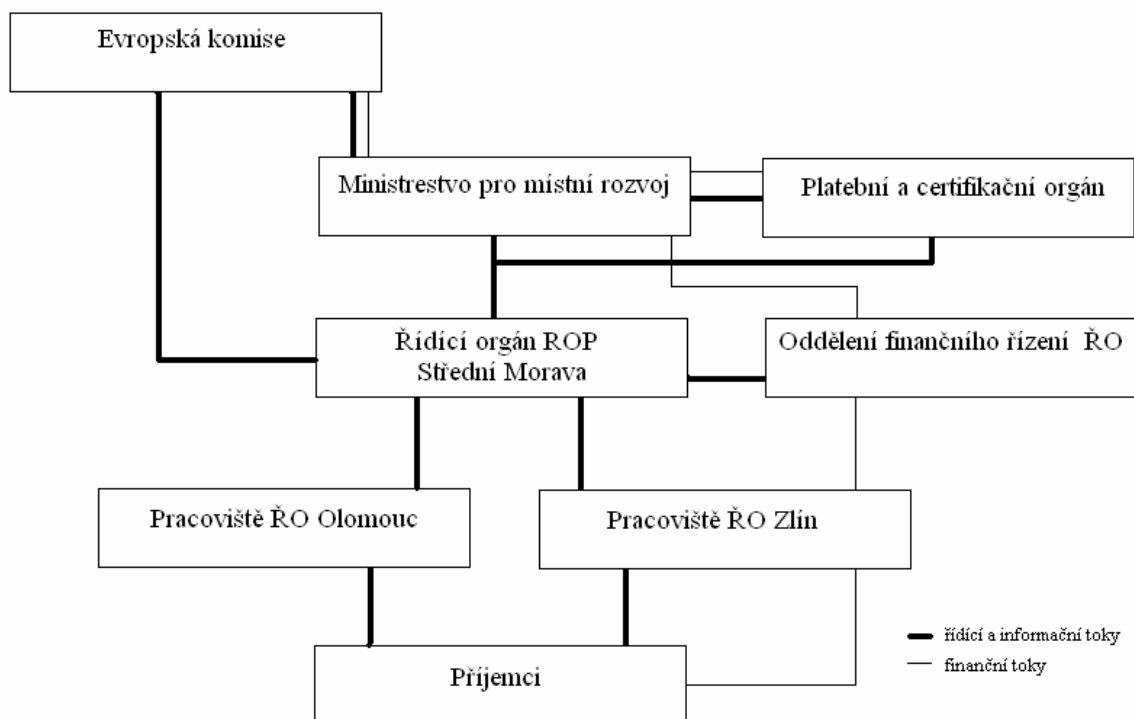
Evropská komise

Ministrestvo pro místní rozvoj

Platební a certifikační orgán

Řídící orgán ROP
Střední Morava

Oddělení finančního řízení ŘO

Pracoviště ŘO Olomouc

Pracoviště ŘO Zlín

Příjemci

řídící a informační toky

finanční toky